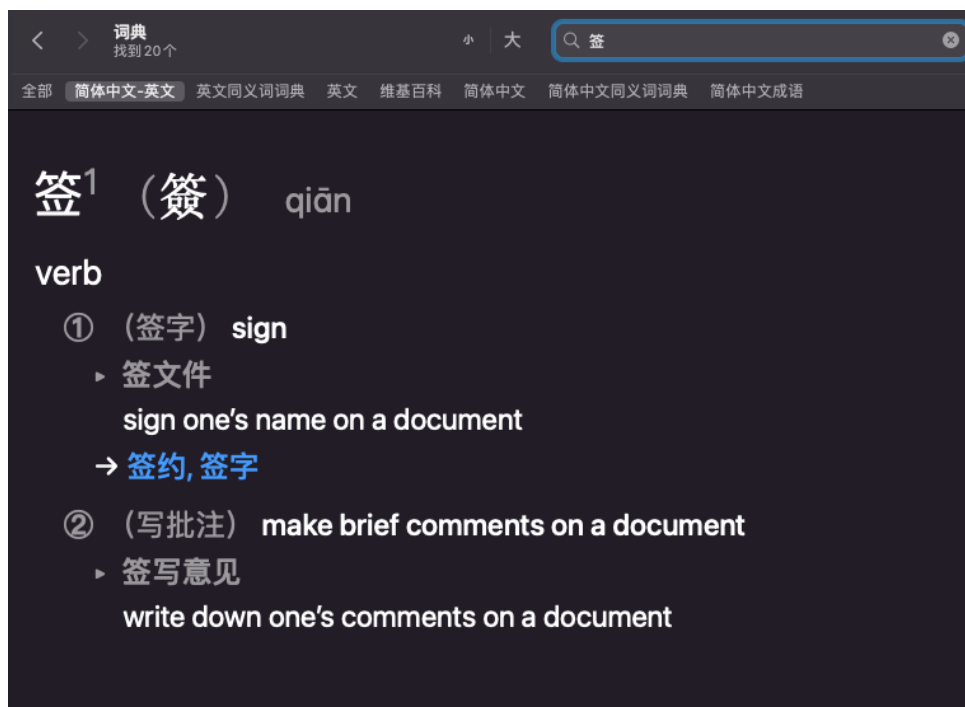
词典
找到20个

小 大

签

全部 简体中文-英文 英文同义词词典 英文 维基百科 简体中文 简体中文同义词词典 简体中文成语

签$^1$ （籤） qiān

verb

① （签字） sign

▸ 签文件
sign one’s name on a document

→ 签约, 签字

② （写批注） make brief comments on a document

▸ 签写意见
write down one’s comments on a document